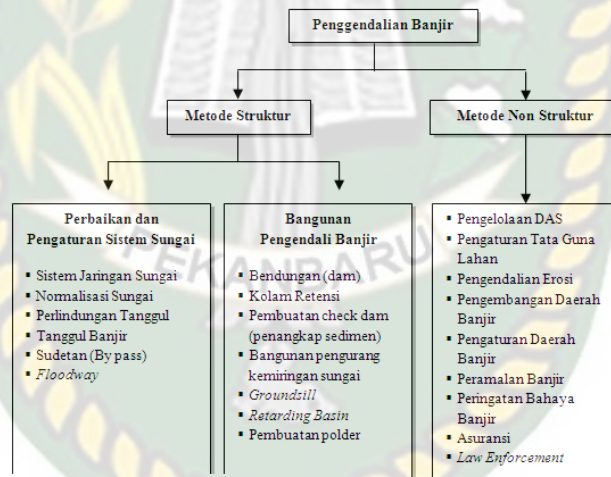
Penggendalian Banjir

Metode Struktur

Metode Non Struktur

Perbaikan dan Pengaturan Sistem Sungai

- Sistem Jaringan Sungai
- Normalisasi Sungai
- Perlindungan Tanggul
- Tanggul Banjir
- Sudetan (By pass)
- *Floodway*

Bangunan Pengendali Banjir

- Bendungan (dam)
- Kolam Retensi
- Pembuatan check dam (penangkap sedimen)
- Bangunan pengurang kemiringan sungai
- *Groundsill*
- *Retarding Basin*
- Pembuatan polder

- Pengelolaan DAS
- Pengaturan Tata Guna Lahan
- Pengendalian Erosi
- Pengembangan Daerah Banjir
- Pengaturan Daerah Banjir
- Peramalan Banjir
- Peringatan Bahaya Banjir
- Asuransi
- *Law Enforcement*

PEKANBARU